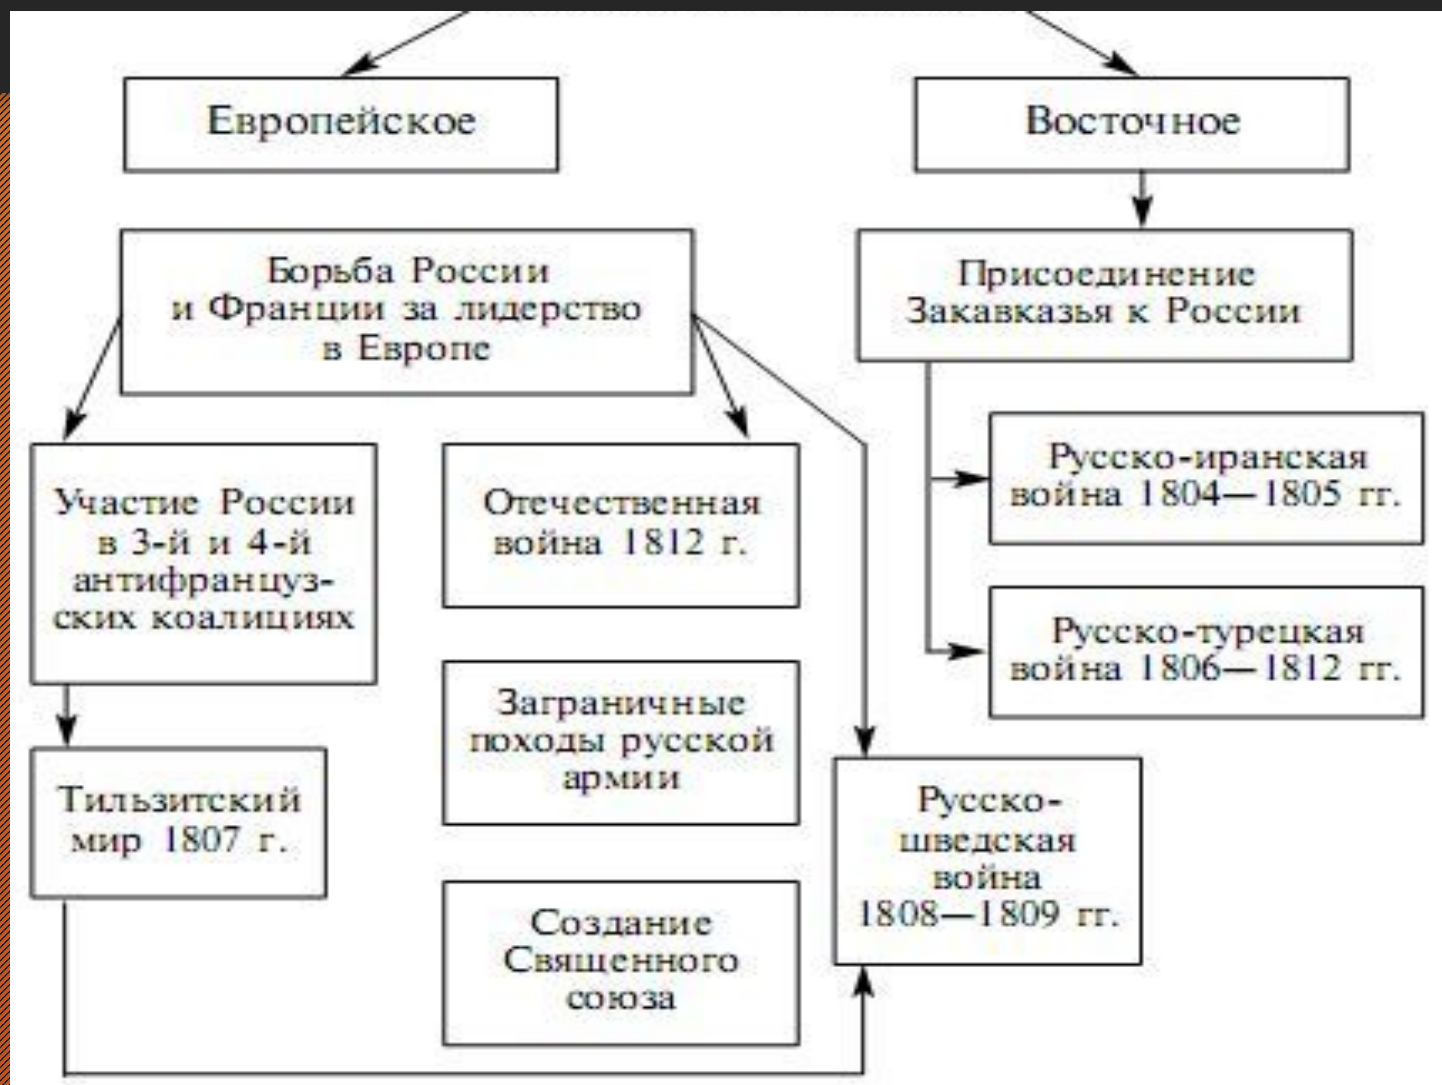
Европейское

Восточное

Борьба России и Франции за лидерство в Европе

Присоединение Закавказья к России

Участие России в 3-й и 4-й антифранцузских коалициях

Отечественная война 1812 г.

Русско-иранская война 1804—1805 гг.

Русско-турецкая война 1806—1812 гг.

Заграничные походы русской армии

Тильзитский мир 1807 г.

Русско-шведская война 1808—1809 гг.

Создание Священного союза